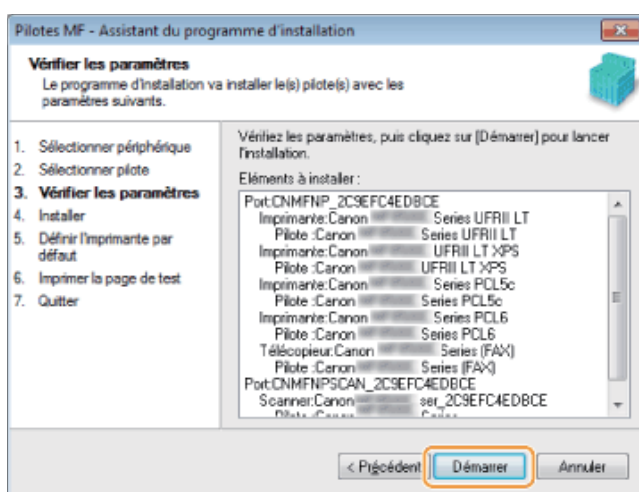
Pilotes MF - Assistant du programme d'installation

Vérifier les paramètres
Le programme d'installation va installer le(s) pilote(s) avec les paramètres suivants.

1. Sélectionner périphérique
2. Sélectionner pilote
3. Vérifier les paramètres
4. Installer
5. Définir l'imprimante par défaut
6. Imprimer la page de test
7. Quitter

Vérifiez les paramètres, puis cliquez sur [Démarrer] pour lancer l'installation.

Eléments à installer :

Port:CNMFNP_2C9EFC4EDBCE
Imprimante:Canon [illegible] Series UFRII LT
Pilote :Canon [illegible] Series UFRII LT
Imprimante:Canon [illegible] UFRII LT XPS
Pilote :Canon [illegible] UFRII LT XPS
Imprimante:Canon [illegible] Series PCL5c
Pilote :Canon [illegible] Series PCL5c
Imprimante:Canon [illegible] Series PCL6
Pilote :Canon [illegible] Series PCL6
Télécopieur:Canon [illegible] Series (FAX)
Pilote :Canon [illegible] Series (FAX)
Port:CNMFNPSCAN_2C9EFC4EDBCE
Scanner:Canon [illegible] ser_2C9EFC4EDBCE
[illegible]

< Précédent Démarrer Annuler